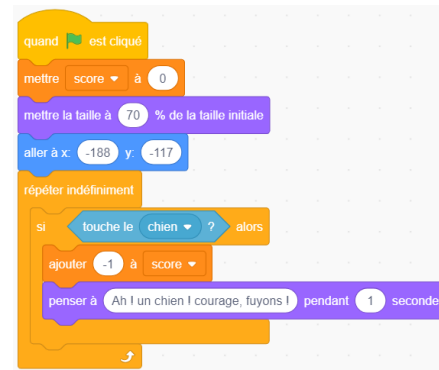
quand [flag] est cliqué
mettre score à 0
mettre la taille à 70 % de la taille initiale
aller à x: -188 y: -117
répéter indéfiniment
si touche le chien ? alors
ajouter -1 à score
penser à Ah ! un chien ! courage, fuyons ! pendant 1 seconde